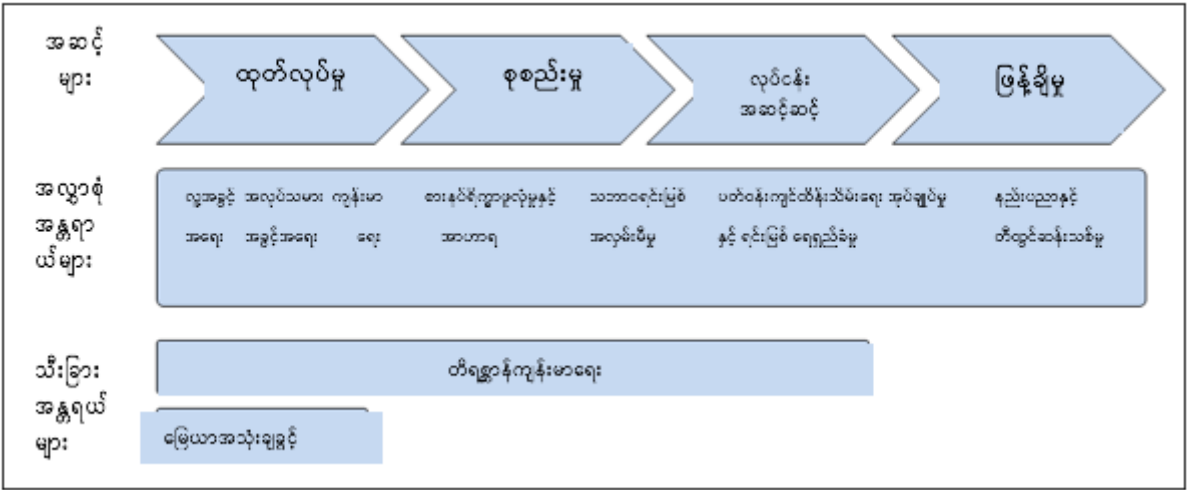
အဆင့်များ

ထုတ်လုပ်မှု

စုစည်းမှု

လုပ်ငန်းအဆင့်ဆင့်

ဖြန့်ချိမှု

အလွှာစုံအန္တရာယ်များ

လူ့အခွင့်အရေး

အလုပ်သမားအခွင့်အရေး

ကျန်းမာရေး

စားနပ်ရိက္ခာဖူလုံမှုနှင့်အာဟာရ

သဘာဝရင်းမြစ်အလွမ်းပါမှု

ပတ်ဝန်းကျင်ထိန်းသိမ်းရေး အုပ်ချုပ်မှုနှင့် ရင်းမြစ် ရေရှည်ခံမှု

နည်းပညာနှင့်တီထွင်ဆန်းသစ်မှု

သီးခြားအန္တရယ်များ

တိရစ္ဆာန်ကျန်းမာရေး

မြေယာအသုံးချခွင့်